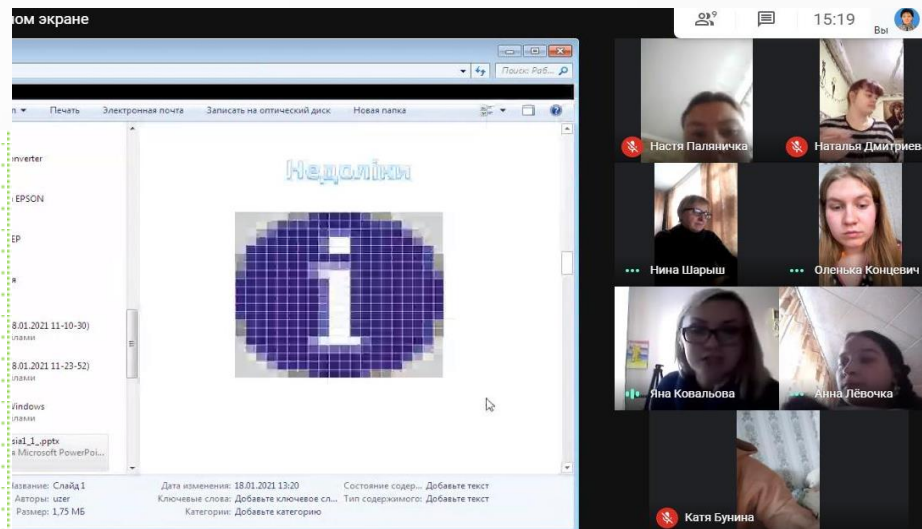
ном экране

9

15:19

Вы

Поиск: Раб...

Печать Электронная почта Записать на оптический диск Новая папка

nverter

EPSON

EP

я

8.01.2021 11-10-30)
лами

8.01.2021 11-23-52)
лами

Vindows
лами

sia1_1_.pptx
Microsoft PowerPoi...

Недоліки

Название: Слайд 1
Авторы: uzer
Размер: 1,75 МБ

Дата изменения: 18.01.2021 13:20
Ключевые слова: Добавьте ключевое сл...
Категории: Добавьте категорию

Состояние содер... Добавьте текст
Тип содержимого: Добавьте текст

Настя Паляничка

Наталья Дмитриев

Нина Шарыш

Оленька Концевич

Яна Ковальова

Анна Лёвочка

Катя Бунина